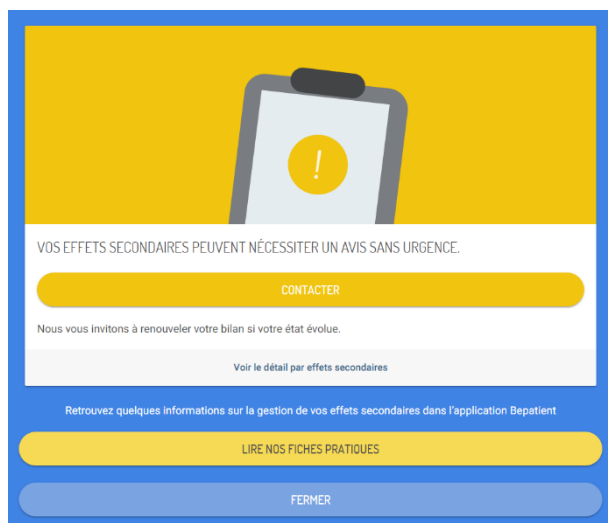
!

VOS EFFETS SECONDAIRES PEUVENT NÉCESSITER UN AVIS SANS URGENCE.

CONTACTER

Nous vous invitons à renouveler votre bilan si votre état évolue.

Voir le détail par effets secondaires

Retrouvez quelques informations sur la gestion de vos effets secondaires dans l'application Bepatient

LIRE NOS FICHES PRATIQUES

FERMER